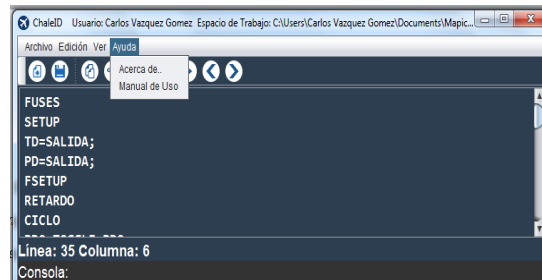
ChaleID Usuario: Carlos Vazquez Gomez Espacio de Trabajo: C:\Users\Carlos Vazquez Gomez\Documents\Mapic...

Archivo Edición Ver Ayuda

Acerca de..
Manual de Uso

FUSES
SETUP
TD=SALIDA;
PD=SALIDA;
FSETUP
RETARDO
CICLO
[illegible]

Linea: 35 Columna: 6

Consola: